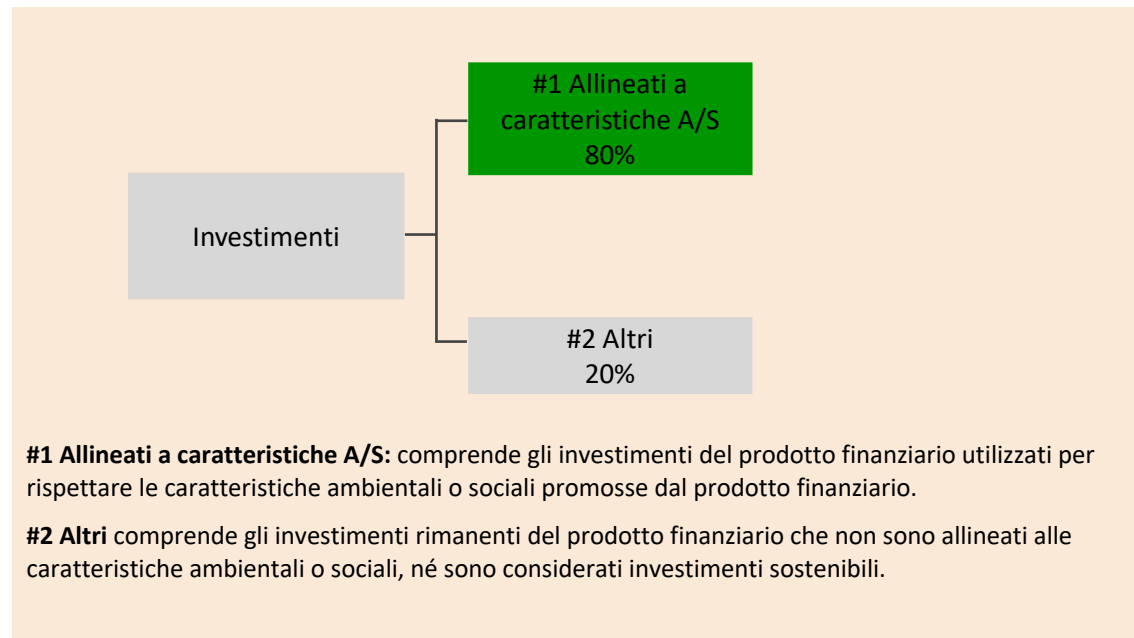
#1 Allineati a caratteristiche A/S
80%

Investimenti

#2 Altri
20%

**#1 Allineati a caratteristiche A/S:** comprende gli investimenti del prodotto finanziario utilizzati per rispettare le caratteristiche ambientali o sociali promosse dal prodotto finanziario.

**#2 Altri** comprende gli investimenti rimanenti del prodotto finanziario che non sono allineati alle caratteristiche ambientali o sociali, né sono considerati investimenti sostenibili.